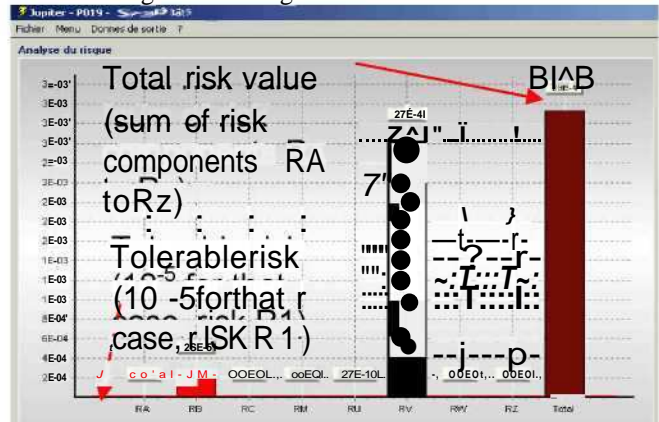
Jupiter - P019 - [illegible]
Fichier Menu Donnes de sortie ?
Analyse du risque

Total risk value (sum of risk components RA toRz)

Tolerablerisk (10 -5forthat r case, risk R 1)

BI^B

3E-03
3E-03
3E-03
3E-03
3E-03
3E-03
2E-03
2E-03
2E-03
2E-03
1E-03
1E-03
1E-03
8E-04
6E-04
4E-04
2E-04

27É-4I
26E-5
co'al-JM-
OOEOL.,
ooEOL.,
27E-10L.
OOE0t
OOE0I.,

RA RB RC RM RU RV RW RZ Total